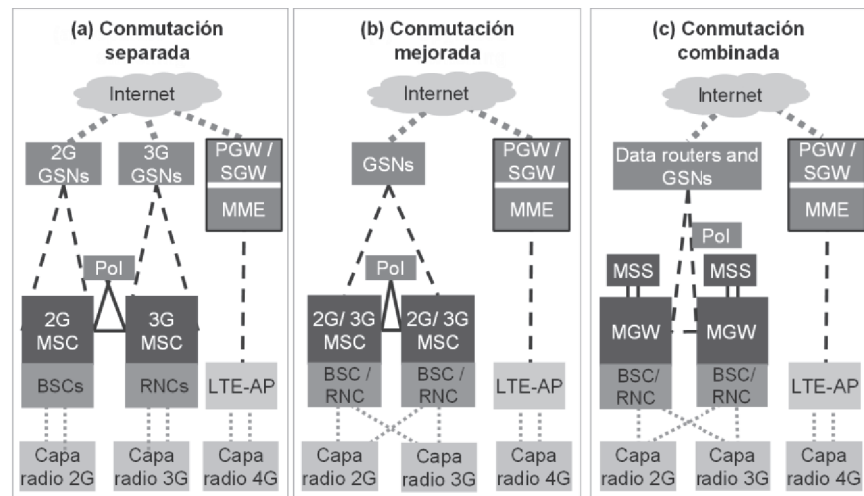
(a) Conmutación separada

Internet

2G GSNs

3G GSNs

PGW / SGW

MME

PoI

2G MSC

3G MSC

BSCs

RNCs

LTE-AP

Capa radio 2G

Capa radio 3G

Capa radio 4G

(b) Conmutación mejorada

Internet

GSNs

PGW / SGW

MME

PoI

2G/ 3G MSC

2G/ 3G MSC

BSC / RNC

BSC / RNC

LTE-AP

Capa radio 2G

Capa radio 3G

Capa radio 4G

(c) Conmutación combinada

Internet

Data routers and GSNs

PGW / SGW

MME

PoI

MSS

MSS

MGW

MGW

BSC/ RNC

BSC/ RNC

LTE-AP

Capa radio 2G

Capa radio 3G

Capa radio 4G